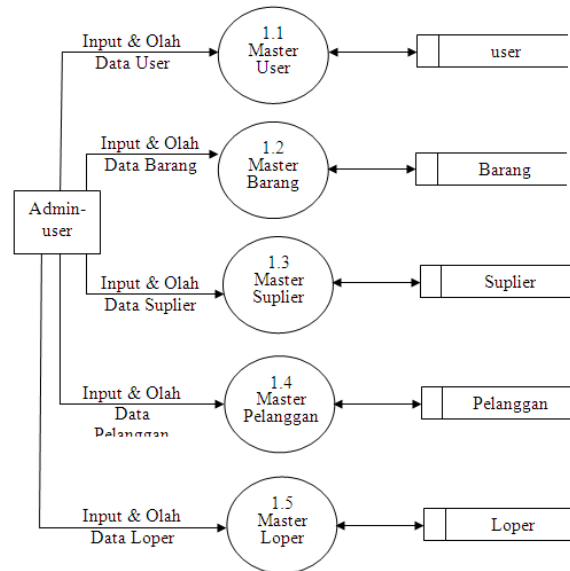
Admin-user

Input & Olah Data User

1.1 Master User

user

Input & Olah Data Barang

1.2 Master Barang

Barang

Input & Olah Data Suplier

1.3 Master Suplier

Suplier

Input & Olah Data Pelanggan

1.4 Master Pelanggan

Pelanggan

Input & Olah Data Loper

1.5 Master Loper

Loper